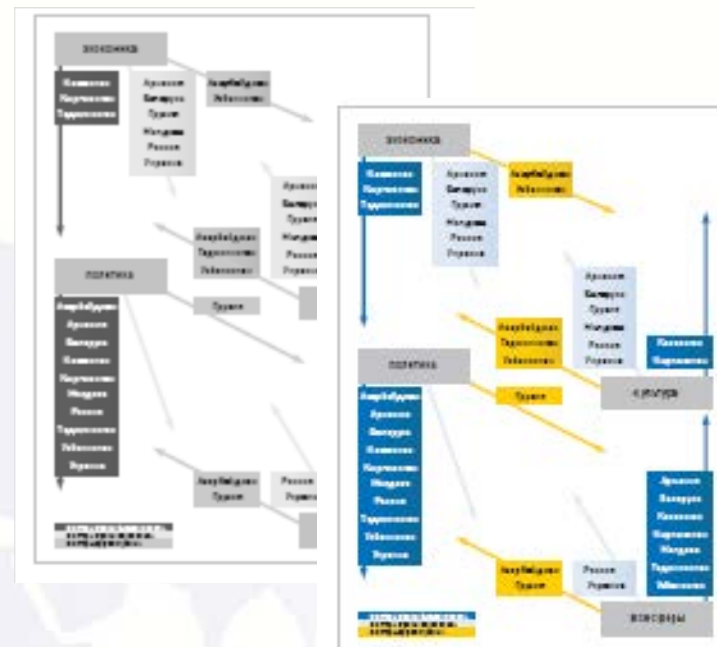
ЭКОНОМИКА

Казахстан
Кыргызстан
Таджикистан

Армения
Беларусь
Грузия
Молдова
Россия
Украина

Азербайджан
Узбекистан

ПОЛИТИКА

Азербайджан
Армения
Беларусь
Казахстан
Кыргызстан
Молдова
Россия
Таджикистан
Узбекистан
Украина

Азербайджан
Таджикистан
Узбекистан

Грузия

Азербайджан
Грузия

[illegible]

ЭКОНОМИКА

Казахстан
Кыргызстан
Таджикистан

Армения
Беларусь
Грузия
Молдова
Россия
Украина

Азербайджан
Узбекистан

Армения
Беларусь
Грузия
Молдова
Россия
Украина

Казахстан
Кыргызстан

Азербайджан
Таджикистан
Узбекистан

ПОЛИТИКА

Азербайджан
Армения
Беларусь
Казахстан
Кыргызстан
Молдова
Россия
Таджикистан
Узбекистан
Украина

Грузия

КУЛЬТУРА

Армения
Беларусь
Казахстан
Кыргызстан
Молдова
Таджикистан
Узбекистан

Азербайджан
Грузия

Россия
Украина

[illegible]

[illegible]